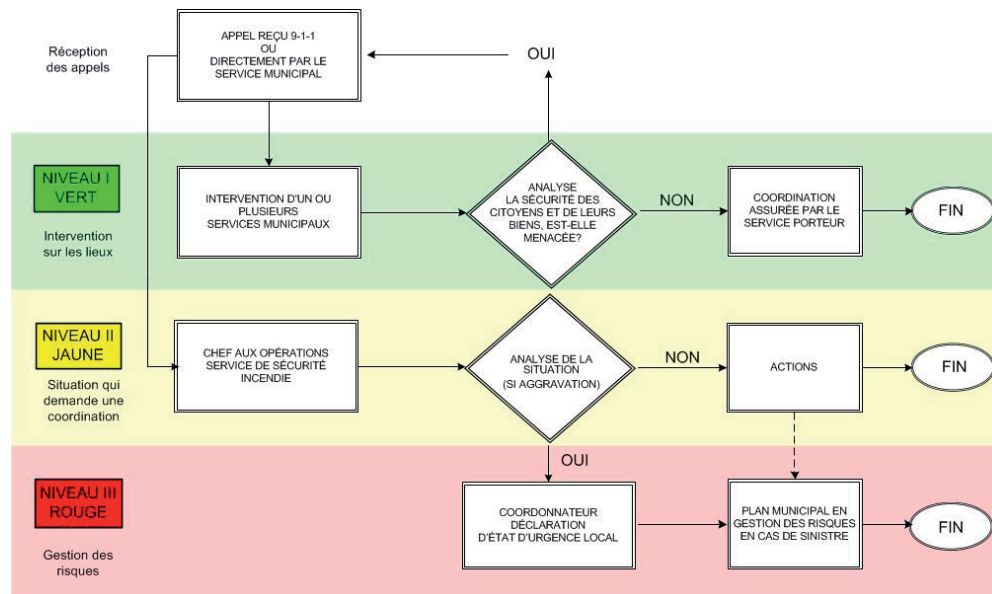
Réception des appels

APPEL REÇU 9-1-1
OU
DIRECTEMENT PAR LE SERVICE MUNICIPAL

OUI

NIVEAU I
VERT

Intervention sur les lieux

INTERVENTION D'UN OU PLUSIEURS SERVICES MUNICIPAUX

ANALYSE
LA SÉCURITÉ DES CITOYENS ET DE LEURS BIENS, EST-ELLE MENACÉE?

NON

COORDINATION ASSURÉE PAR LE SERVICE PORTEUR

FIN

NIVEAU II
JAUNE

Situation qui demande une coordination

CHEF AUX OPÉRATIONS
SERVICE DE SÉCURITÉ INCENDIE

ANALYSE DE LA SITUATION
(SI AGGRAVATION)

NON

ACTIONS

FIN

OUI

NIVEAU III
ROUGE

Gestion des risques

COORDONNATEUR
DÉCLARATION
D'ÉTAT D'URGENCE LOCAL

PLAN MUNICIPAL EN GESTION DES RISQUES EN CAS DE SINISTRE

FIN